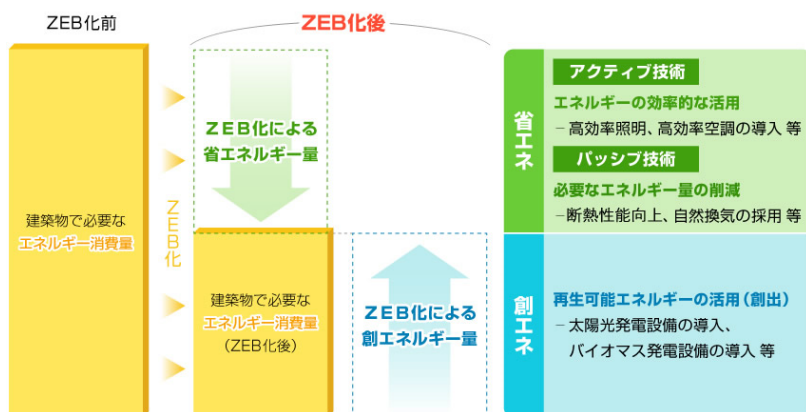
ZEB化前

ZEB化後

建築物で必要な
エネルギー消費量

ZEB化

ZEB化による
省エネルギー量

建築物で必要な
エネルギー消費量
(ZEB化後)

ZEB化による
創エネルギー量

省エネ

アクティブ技術
エネルギーの効率的な活用
－高効率照明、高効率空調の導入 等

パッシブ技術
必要なエネルギー量の削減
－断熱性能向上、自然換気の採用 等

創エネ

再生可能エネルギーの活用(創出)
－太陽光発電設備の導入、
バイオマス発電設備の導入 等